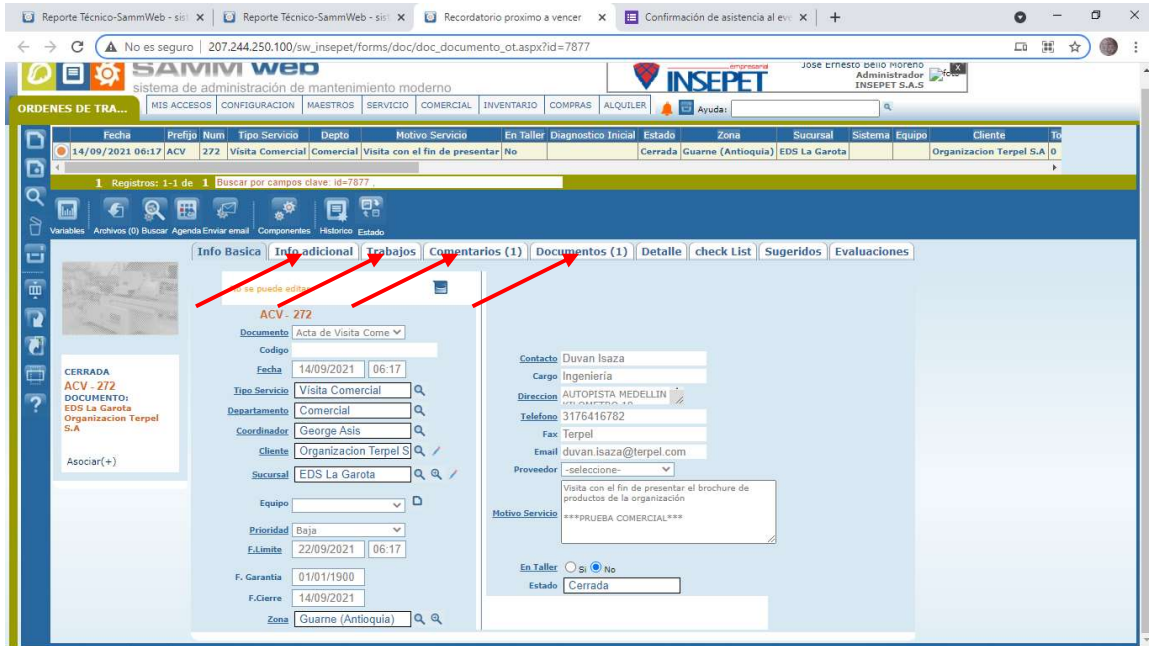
Reporte Técnico-SammWeb - sist × | Reporte Técnico-SammWeb - sist × | Recordatorio proximo a vencer × | Confirmación de asistencia al eve × | +

No es seguro | 207.244.250.100/sw_insepet/forms/doc/doc_documento_ot.aspx?id=7877

SAMM WEB
sistema de administración de mantenimiento moderno

INSEPET empresarial

Jose Ernesto Bello Moreno
Administrador
INSEPET S.A.S

ORDENES DE TRA... | MIS ACCESOS | CONFIGURACION | MAESTROS | SERVICIO | COMERCIAL | INVENTARIO | COMPRAS | ALQUILER | Ayuda:

| Fecha | Prefijo | Num | Tipo Servicio | Depto | Motivo Servicio | En Taller | Diagnostico Inicial | Estado | Zona | Sucursal | Sistema | Equipo | Cliente | To |
|---|---|---|---|---|---|---|---|---|---|---|---|---|---|---|
| 14/09/2021 06:17 | ACV | 272 | Visita Comercial | Comercial | Visita con el fin de presentar | No | | Cerrada | Guarne (Antioquia) | EDS La Garota | | | Organizacion Terpel S.A | 0 |

1 Registros: 1-1 de 1 Buscar por campos clave: id=7877 ,

Variables | Archivos (0) | Buscar | Agenda | Enviar email | Componentes | Historico | Estado

Info Basica | Info adicional | Trabajos | Comentarios (1) | Documentos (1) | Detalle | check List | Sugeridos | Evaluaciones

No se puede editar

ACV - 272

CERRADA
ACV - 272
DOCUMENTO:
EDS La Garota
Organizacion Terpel S.A

Asociar(+)

Documento: Acta de Visita Come
Codigo:
Fecha: 14/09/2021 06:17
Tipo Servicio: Visita Comercial
Departamento: Comercial
Coordinador: George Asis
Cliente: Organizacion Terpel S
Sucursal: EDS La Garota
Equipo:
Prioridad: Baja
F.Limite: 22/09/2021 06:17
F. Garantia: 01/01/1900
F.Cierre: 14/09/2021
Zona: Guarne (Antioquia)

Contacto: Duvan Isaza
Cargo: Ingenieria
Direccion: AUTOPISTA MEDELLIN
Telefono: 3176416782
Fax: Terpel
Email: duvan.isaza@terpel.com
Proveedor: -seleccione-
Motivo Servicio: Visita con el fin de presentar el brochure de productos de la organización

***PRUEBA COMERCIAL***

En Taller: Si No
Estado: Cerrada